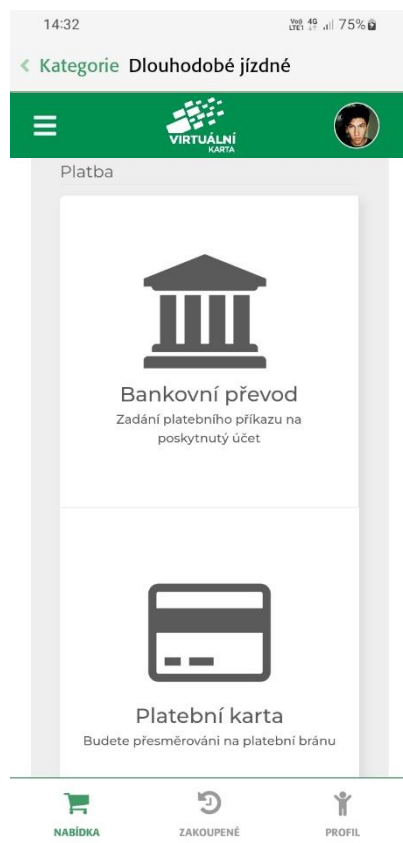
14:32

Vo) LTE1 4G 75%

< Kategorie Dlouhodobé jízdné

VIRTUÁLNÍ KARTA

Platba

Bankovní převod

Zadání platebního příkazu na poskytnutý účet

Platební karta

Budete přesměrováni na platební bránu

NABÍDKA

ZAKOUPENÉ

PROFIL